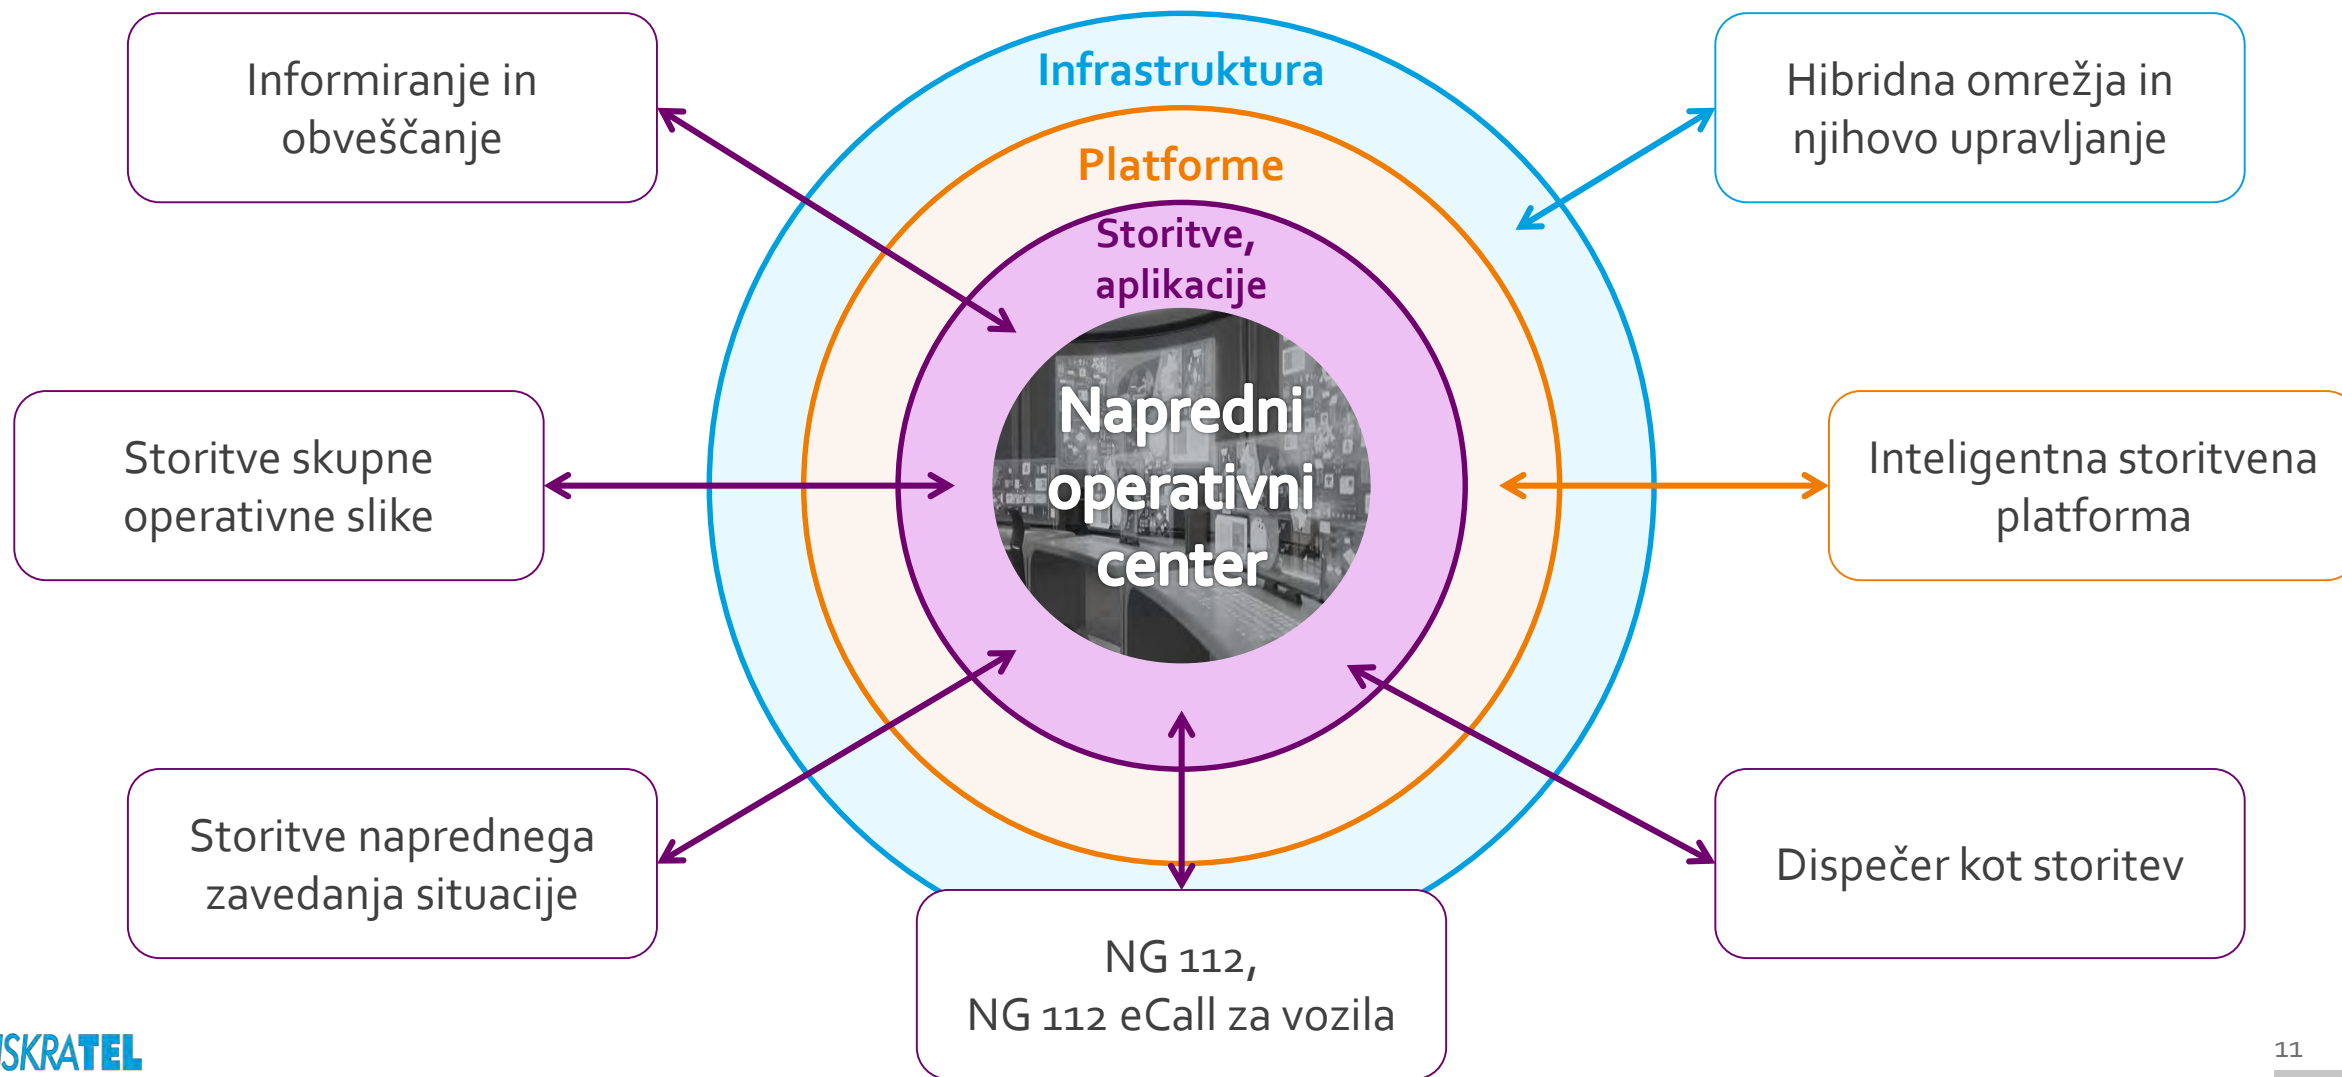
Informiranje in obveščanje

Infrastruktura

Hibridna omrežja in njihovo upravljanje

Platforme

Storitve, aplikacije

Napredni operativni center

Storitve skupne operativne slike

Inteligentna storitvena platforma

Storitve naprednega zavedanja situacije

Dispečer kot storitev

NG 112,
NG 112 eCall za vozila

ISKRATEL

11